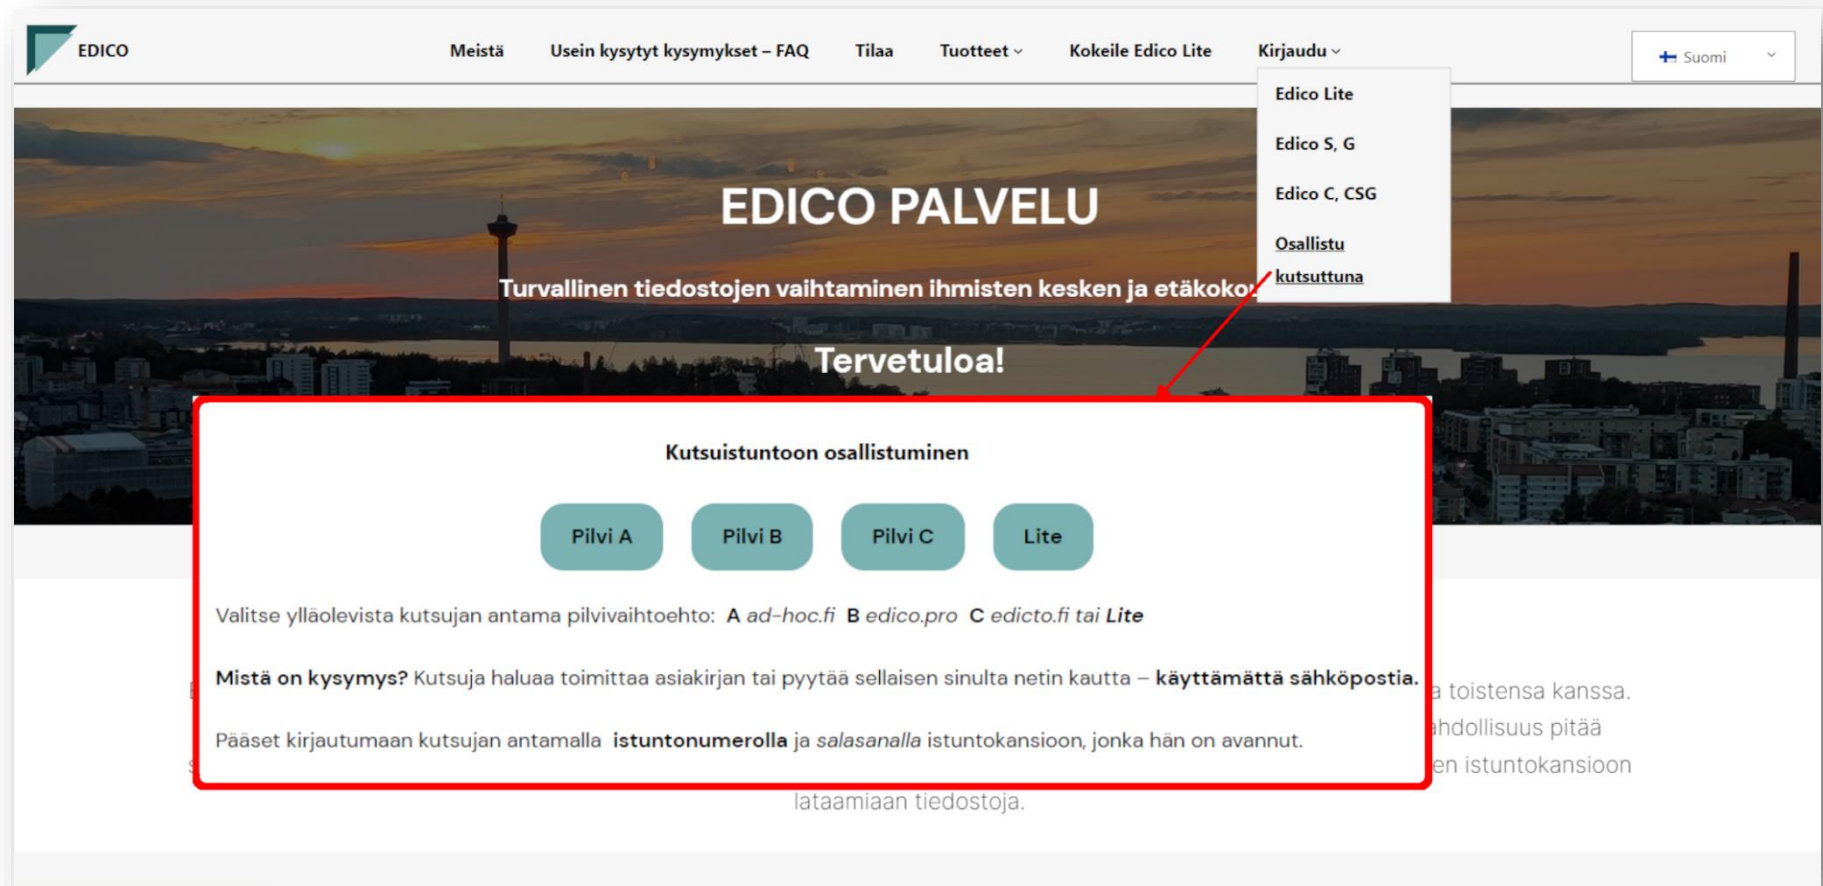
EDICO

Meistä Usein kysytyt kysymykset – FAQ Tilaa Tuotteet Kokeile Edico Lite Kirjaudu

Suomi

Edico Lite

Edico S, G

Edico C, CSG

Osallistu kutsuttuna

EDICO PALVELU

Turvallinen tiedostojen vaihtaminen ihmisten kesken ja etäkoko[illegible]

Tervetuloa!

Kutsuistuntoon osallistuminen

Pilvi A Pilvi B Pilvi C Lite

Valitse ylläolevista kutsujan antama pilvivaihtoehto: A *ad-hoc.fi* B *edico.pro* C *edicto.fi tai **Lite***

**Mistä on kysymys?** Kutsuja haluaa toimittaa asiakirjan tai pyytää sellaisen sinulta netin kautta – **käyttämättä sähköpostia.**

Pääset kirjautumaan kutsujan antamalla **istuntonumerolla** ja *salasanalla* istuntokansioon, jonka hän on avannut.

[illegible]a toistensa kanssa. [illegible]ahdollisuus pitää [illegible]en istuntokansioon lataamiaan tiedostoja.